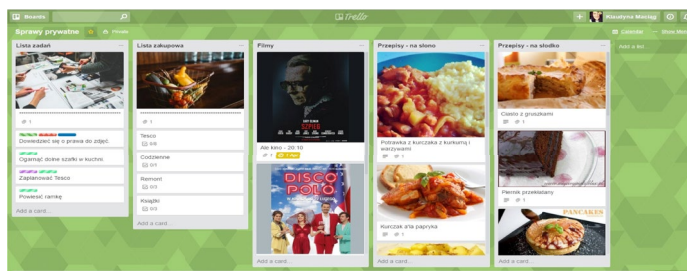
Boards
Trello
Klaudyna Maciag
Sprawy prywatne
Private
Calendar
Show Menu
Add a list...

Lista zadań
1
Dowiedzieć się o prawa do zdjęć
Ogarnąć dolne szafki w kuchni
Zaplanować Tesco
Powiesić ramkę
Add a card...

Lista zakupowa
1
Tesco
0/8
Codzienne
0/7
Remont
0/4
Książki
0/3
Add a card...

Filmy
GARY OLDMAN
SPIES
Ale kino - 20:10
1
1 Apr
DISCO POLO
Add a card...

Przepisy - na słono
Potrawka z kurczaka z kurkumą i warzywami
1
Kurczak a'la papryka
1
Add a card...

Przepisy - na słodko
Ciasto z gruszkami
1
Piernik przekładany
1
PANCAKES
Add a card...